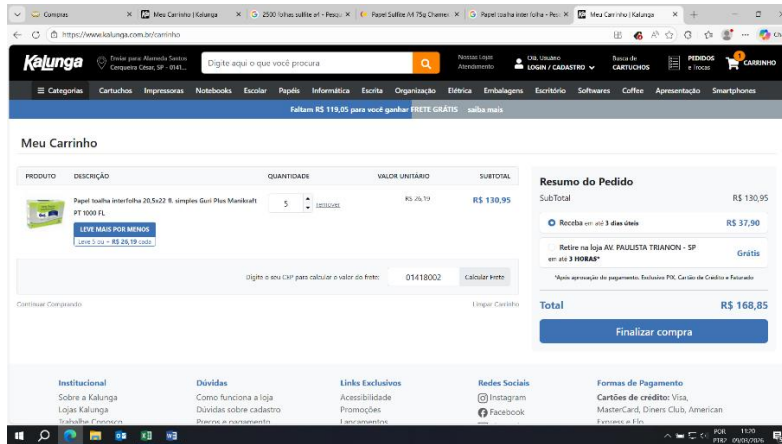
Compras | Meu Carrinho | Kalunga | 2500 folhas sulfite a4 - Pesqu | Papel Sulfite A4 75g Chamex | Papel toalha interfolha - Pes | Meu Carrinho | Kalunga

https://www.kalunga.com.br/carrinho

Kalunga

Enviar para Alameda Santos Cerqueira César, SP - 0141...

Digite aqui o que você procura

Nossas Lojas Atendimento

Olá, Usuário LOGIN / CADASTRO

Busca de CARTUCHOS

PEDIDOS e trocas

CARRINHO

Categorias | Cartuchos | Impressoras | Notebooks | Escolar | Papéis | Informática | Escrita | Organização | Elétrica | Embalagens | Escritório | Softwares | Coffee | Apresentação | Smartphones

Faltam R$ 119,05 para você ganhar FRETE GRÁTIS saiba mais

Meu Carrinho

| PRODUTO | DESCRIÇÃO | QUANTIDADE | VALOR UNITÁRIO | SUBTOTAL |
|---|---|---|---|---|
| | Papel toalha interfolha 20,5x22 fl. simples Guri Plus Manikraft PT 1000 FL LEVE MAIS POR MENOS Leve 5 ou + R$ 26,19 cada | 5 remover | R$ 26,19 | R$ 130,95 |

Digite o seu CEP para calcular o valor do frete: 01418002 Calcular frete

Continuar Comprando

Limpar Carrinho

Resumo do Pedido

SubTotal R$ 130,95

Receba em até 3 dias úteis R$ 37,90

Retire na loja AV. PAULISTA TRIANON - SP em até 3 HORAS* Grátis

*Após aprovação do pagamento. Exclusivo PIX, Cartão de Crédito e Faturado

Total R$ 168,85

Finalizar compra

Institucional
Sobre a Kalunga
Lojas Kalunga
Trabalhe Conosco

Dúvidas
Como funciona a loja
Dúvidas sobre cadastro
Preços e pagamento

Links Exclusivos
Acessibilidade
Promoções
Lançamentos

Redes Sociais
Instagram
Facebook

Formas de Pagamento
Cartões de crédito: Visa, MasterCard, Diners Club, American Express e Elo

POR PTB2 11:20 09/09/2024